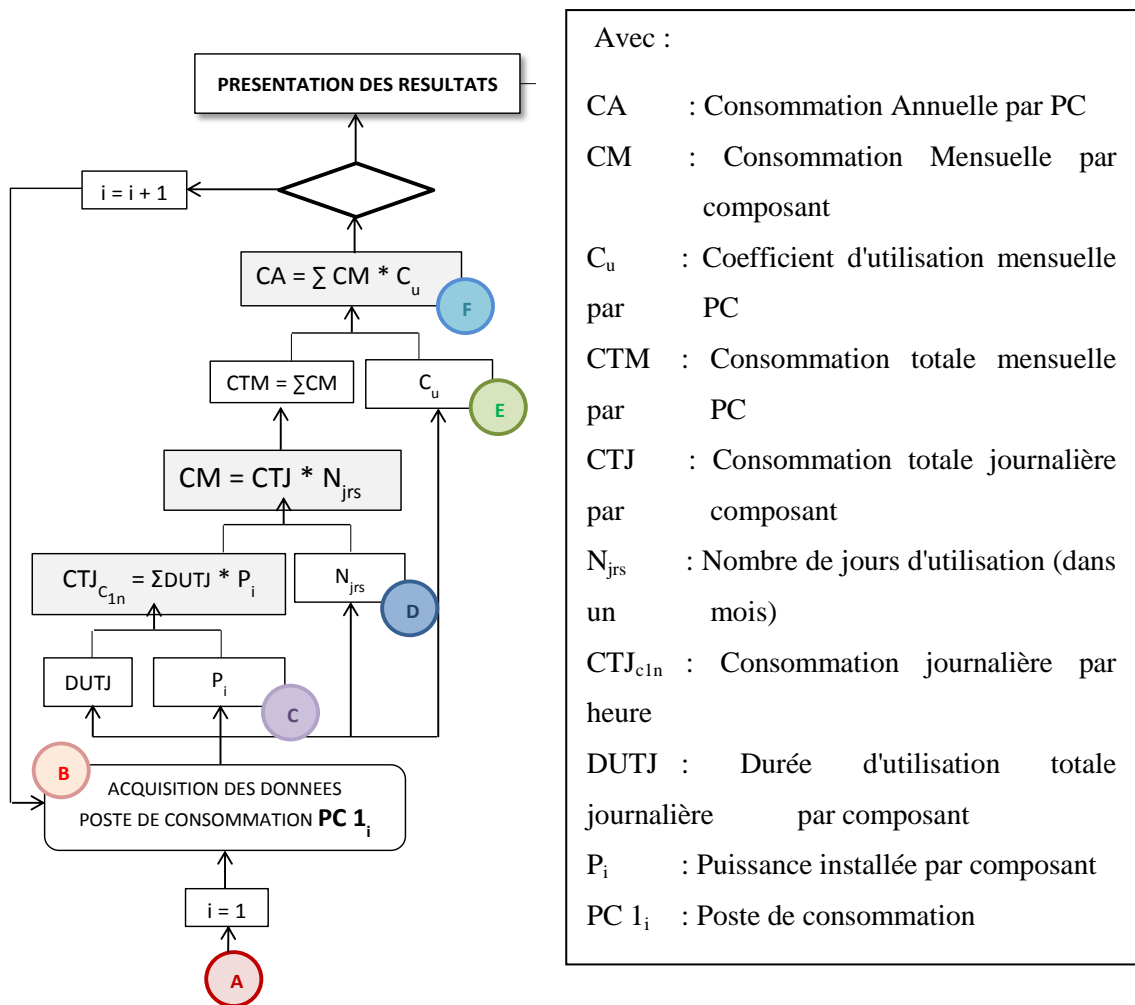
PRESENTATION DES RESULTATS

i = i + 1

$CA = \sum CM * C_u$

F

$CTM = \sum CM$

$C_u$

E

$CM = CTJ * N_{jrs}$

$CTJ_{C_{1n}} = \Sigma DUTJ * P_i$

$N_{jrs}$

D

DUTJ

$P_i$

C

B

ACQUISITION DES DONNEES POSTE DE CONSOMMATION **PC $1_i$**

i = 1

A

Avec :

CA : Consommation Annuelle par PC

CM : Consommation Mensuelle par composant

$C_u$ : Coefficient d'utilisation mensuelle par PC

CTM : Consommation totale mensuelle par PC

CTJ : Consommation totale journalière par composant

$N_{jrs}$ : Nombre de jours d'utilisation (dans un mois)

$CTJ_{c1n}$ : Consommation journalière par heure

DUTJ : Durée d'utilisation totale journalière par composant

$P_i$ : Puissance installée par composant

PC $1_i$ : Poste de consommation